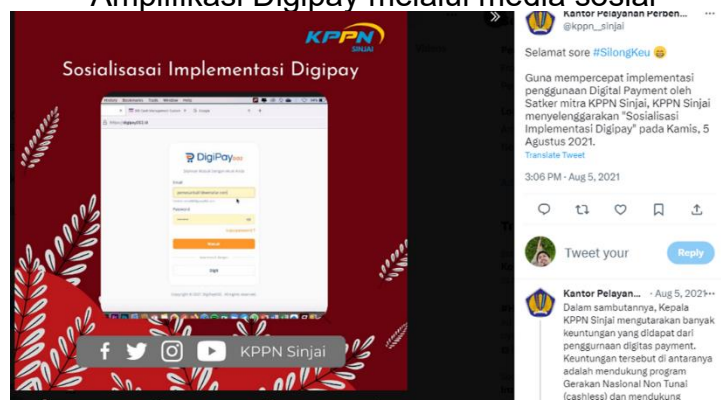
Amplifikasi Digipay melalui media sosial

KPPN SINJAI

Sosialisasi Implementasi Digipay

DigiPay

Masuk

KPPN Sinjai

Kantor Pelayanan Perben...
@kppn_sinjai

Selamat sore #SilongKeu 😄

Guna mempercepat implementasi penggunaan Digital Payment oleh Satker mitra KPPN Sinjai, KPPN Sinjai menyelenggarakan "Sosialisasi Implementasi Digipay" pada Kamis, 5 Agustus 2021.

Translate Tweet

3:06 PM - Aug 5, 2021

Tweet your

Reply

Kantor Pelayan... · Aug 5, 2021

Dalam sambutannya, Kepala KPPN Sinjai mengutarakan banyak keuntungan yang didapat dari penggunaan digitas payment. Keuntungan tersebut di antaranya adalah mendukung program Gerakan Nasional Non Tunai (cashless) dan mendukung